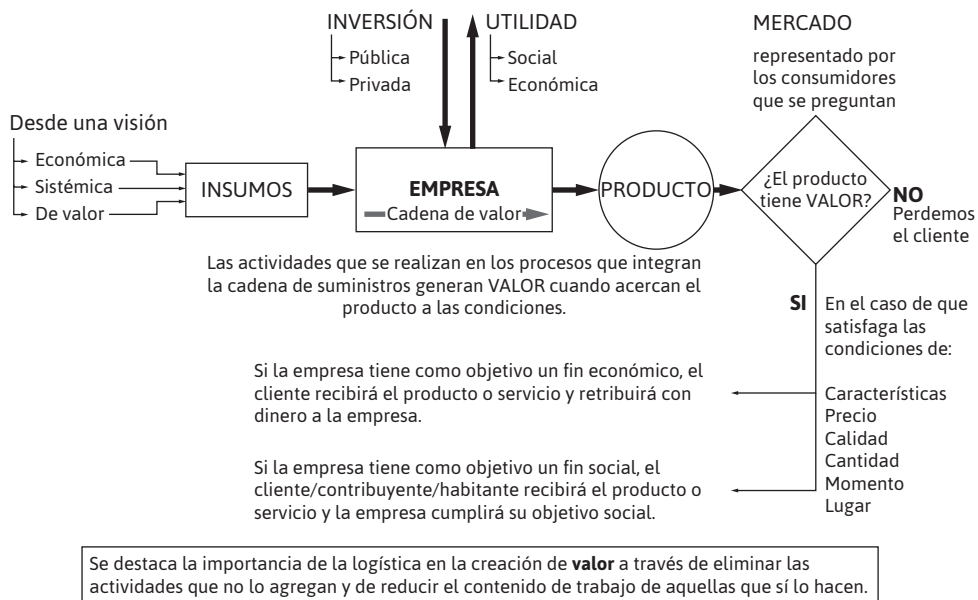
INVERSIÓN
Pública
Privada

UTILIDAD
Social
Económica

MERCADO
representado por los consumidores que se preguntan

Desde una visión
Económica
Sistémica
De valor

INSUMOS

EMPRESA
Cadena de valor

PRODUCTO

¿El producto tiene VALOR?

NO
Perdemos el cliente

Las actividades que se realizan en los procesos que integran la cadena de suministros generan VALOR cuando acercan el producto a las condiciones.

SI
En el caso de que satisfaga las condiciones de:

Características
Precio
Calidad
Cantidad
Momento
Lugar

Si la empresa tiene como objetivo un fin económico, el cliente recibirá el producto o servicio y retribuirá con dinero a la empresa.

Si la empresa tiene como objetivo un fin social, el cliente/contribuyente/habitante recibirá el producto o servicio y la empresa cumplirá su objetivo social.

Se destaca la importancia de la logística en la creación de **valor** a través de eliminar las actividades que no lo agregan y de reducir el contenido de trabajo de aquellas que sí lo hacen.